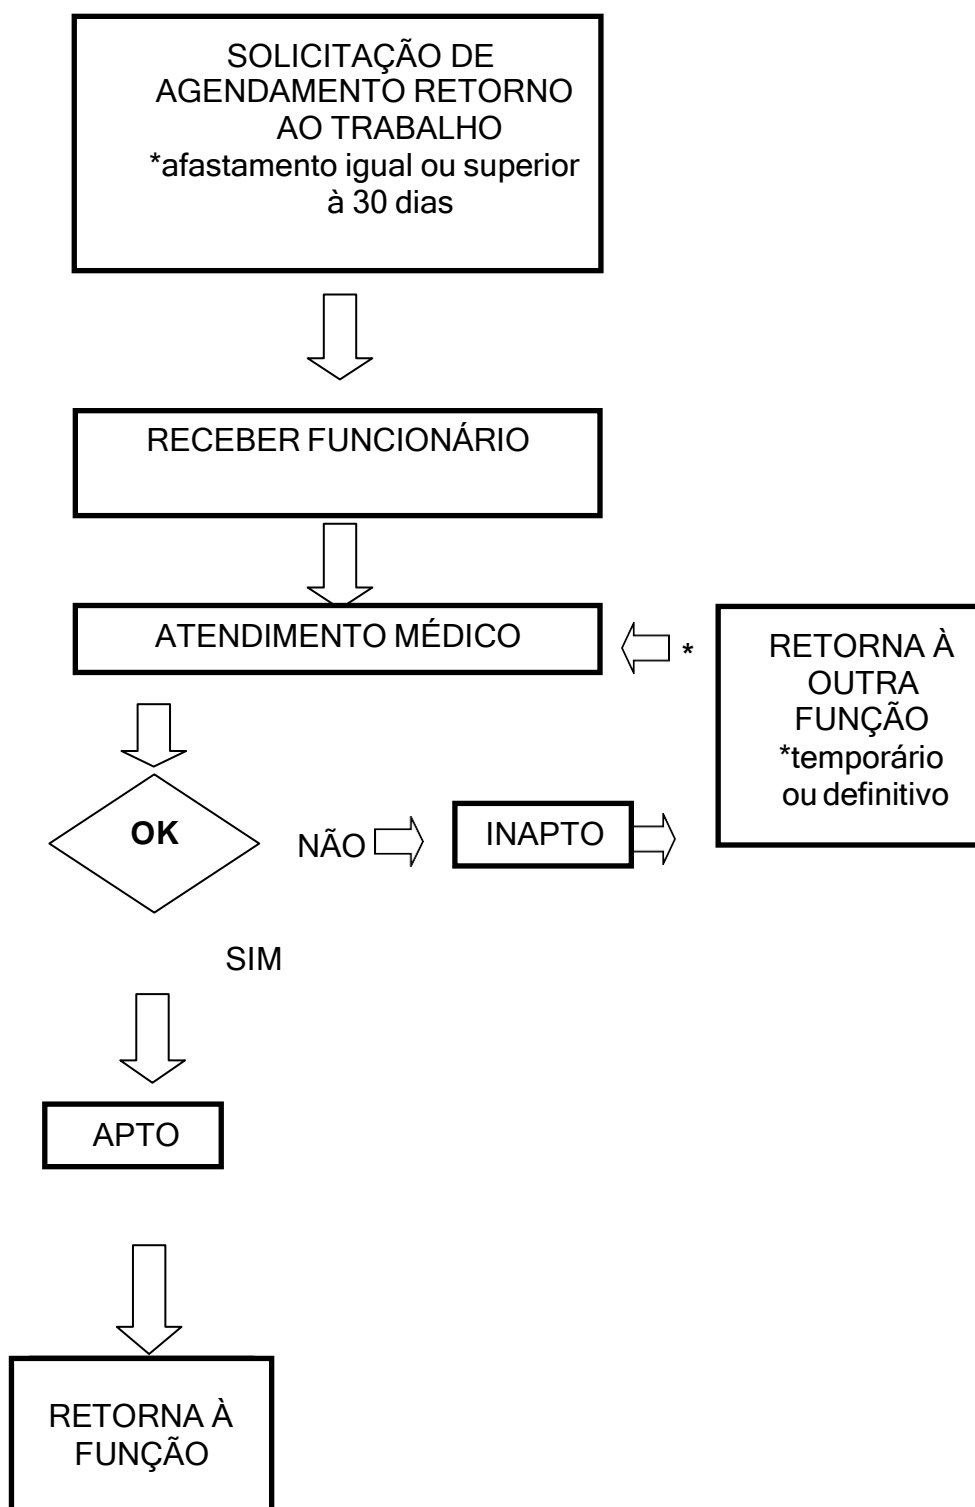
SOLICITAÇÃO DE AGENDAMENTO RETORNO AO TRABALHO
*afastamento igual ou superior à 30 dias

RECEBER FUNCIONÁRIO

ATENDIMENTO MÉDICO

*

RETORNA À OUTRA FUNÇÃO
*temporário ou definitivo

OK

NÃO

INAPTO

SIM

APTO

RETORNA À FUNÇÃO